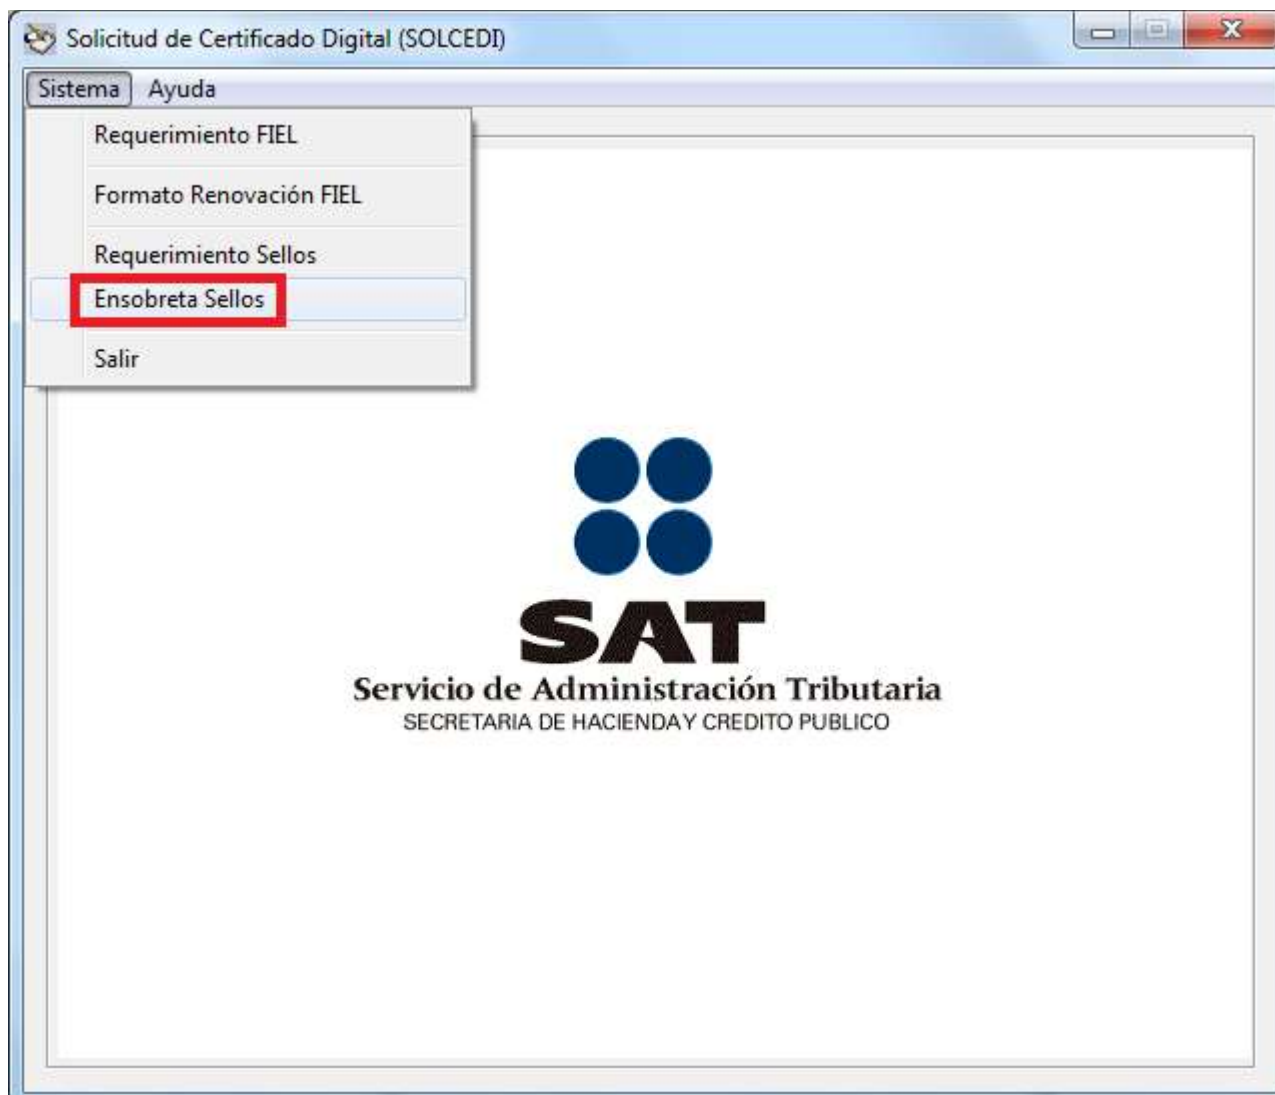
Solicitud de Certificado Digital (SOLCEDI)

Sistema Ayuda

Requerimiento FIEL

Formato Renovación FIEL

Requerimiento Sellos

Ensobreta Sellos

Salir

SAT

Servicio de Administración Tributaria

SECRETARIA DE HACIENDA Y CREDITO PUBLICO